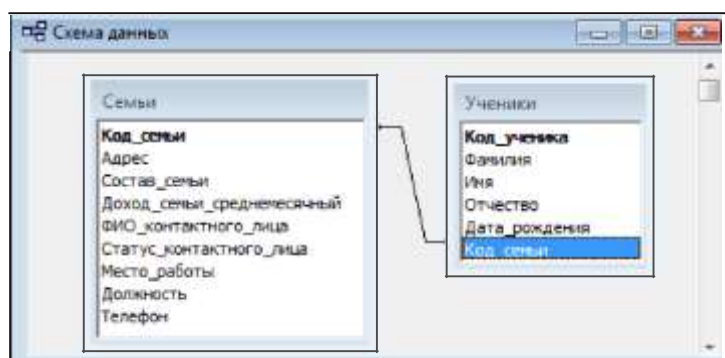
Схема данных

Семьи
Код_семьи
Адрес
Состав_семьи
Доход_семьи_среднемесячный
ФИО_контактного_лица
Статус_контактного_лица
Место_работы
Должность
Телефон

Ученики
Код_ученика
Фамилия
Имя
Отчество
Дата_рождения
Код_семьи